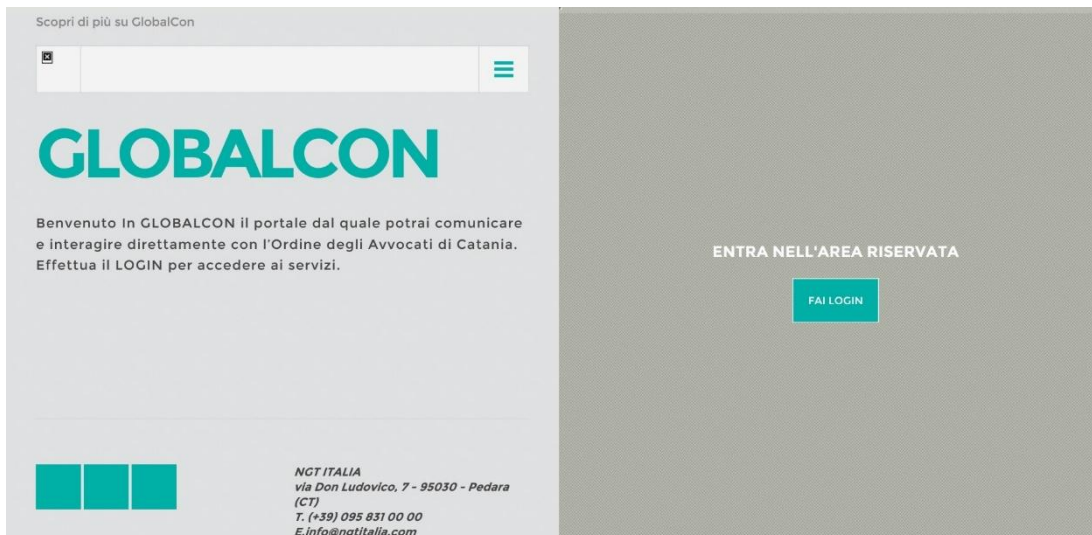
Scopri di più su GlobalCon

GLOBALCON

Benvenuto In GLOBALCON il portale dal quale potrai comunicare e interagire direttamente con l'Ordine degli Avvocati di Catania. Effettua il LOGIN per accedere ai servizi.

NGT ITALIA
via Don Ludovico, 7 - 95030 - Pedara (CT)
T. (+39) 095 831 00 00
E.info@ngtitalia.com

ENTRA NELL'AREA RISERVATA

FAI LOGIN